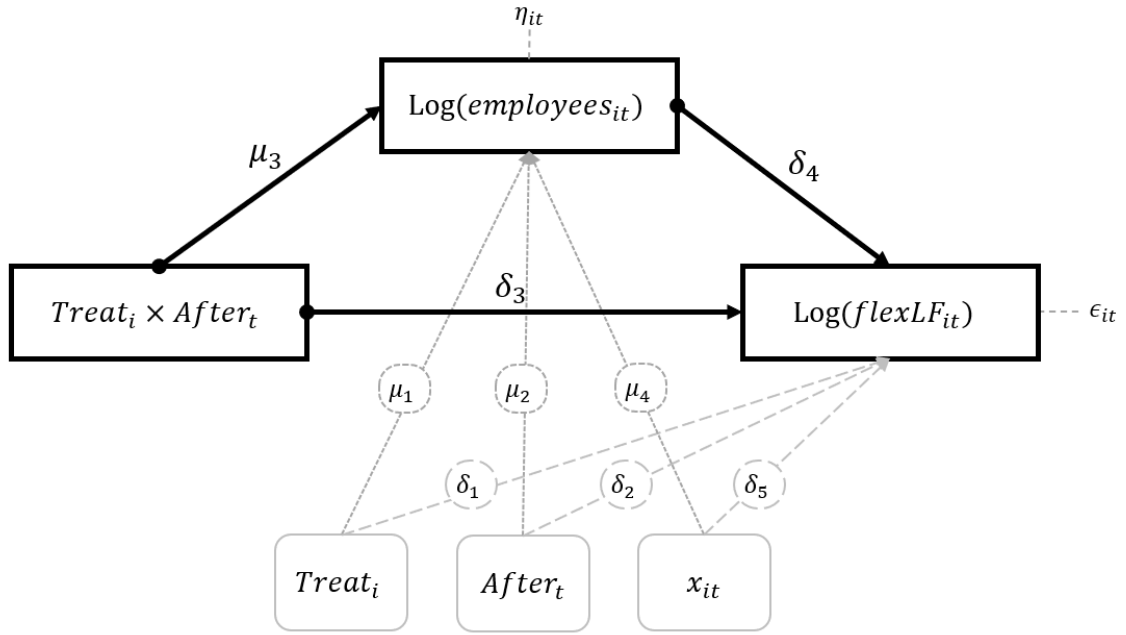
$\eta_{it}$

Log($employees_{it}$)

$\mu_3$

$\delta_4$

$Treat_i \times After_t$

$\delta_3$

Log($flexLF_{it}$)

$\epsilon_{it}$

$\mu_1$

$\mu_2$

$\mu_4$

$\delta_1$

$\delta_2$

$\delta_5$

$Treat_i$

$After_t$

$x_{it}$